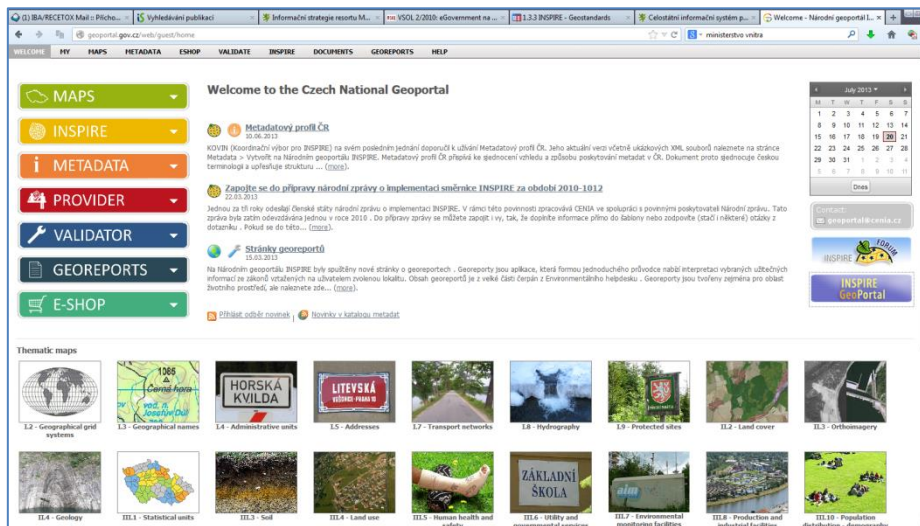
(1) IBA/RECETOX Mail :: Pilcho... | Vyhledávání publikací | Informační strategie resortu M... | VSOL 2/2010: eGovernment na ... | 1.3.3 INSPIRE - Geostandards | Celostátní informační systém p... | Welcome - Národní geoportál I... ×

geoportal.gov.cz/web/guest/home

ministerstvo vnitra

WELCOME MY MAPS METADATA ESHOP VALIDATE INSPIRE DOCUMENTS GEOREPORTS HELP

MAPS

INSPIRE

METADATA

PROVIDER

VALIDATOR

GEOREPORTS

E-SHOP

Welcome to the Czech National Geoportal

Metadatový profil ČR
10.06.2013
KOVIN (Koordinační výbor pro INSPIRE) na svém posledním jednání doporučil k užívání Metadatový profil ČR. Jeho aktuální verzi včetně ukázkových XML souborů naleznete na stránce Metadata > Vytvořit na Národním geoportálu INSPIRE. Metadatový profil ČR přispívá ke sjednocení vzhledu a způsobu poskytování metadat v ČR. Dokument proto sjednocuje českou terminologii a upřesňuje strukturu ... (more)

Zapojte se do přípravy národní zprávy o implementaci směrnice INSPIRE za období 2010-1012
22.03.2013
Jednou za tři roky odesílají členské státy národní zprávu o implementaci INSPIRE. V rámci této povinnosti zpracovává CENIA ve spolupráci s povinnými poskytovateli Národní zprávu. Tato zpráva byla zatím odevzdávána jednou v roce 2010 . Do přípravy zprávy se můžete zapojit i vy, tak, že doplníte informace přímo do šablony nebo zodpovíte (stačí i některé) otázky z dotazníku . Pokud se do této... (more)

Stránky georeportů
15.03.2013
Na Národním geoportálu INSPIRE byly spuštěny nové stránky o georeportech . Georeporty jsou aplikace, která formou jednoduchého průvodce nabízí interpretaci vybraných užitečných informací ze zákonů vztažených na uživatelem zvolenou lokalitu. Obsah georeportů je z velké části čerpán z Environmentálního helpdesku . Georeporty jsou tvořeny zejména pro oblast životního prostředí, ale naleznete zde... (more)

Přihlásit odběr novinek | Novinky v katalogu metadat

July 2013

| M | T | W | T | F | S | S |
|---|---|---|---|---|---|---|
| 1 | 2 | 3 | 4 | 5 | 6 | 7 |
| 8 | 9 | 10 | 11 | 12 | 13 | 14 |
| 15 | 16 | 17 | 18 | 19 | 20 | 21 |
| 22 | 23 | 24 | 25 | 26 | 27 | 28 |
| 29 | 30 | 31 | 1 | 2 | 3 | 4 |
| 5 | 6 | 7 | 8 | 9 | 10 | 11 |

Dnes

Contact:
geoportal@cenia.cz

INSPIRE FORUM

INSPIRE GeoPortal

Thematic maps

I.2 - Geographical grid systems | I.3 - Geographical names | I.4 - Administrative units | I.5 - Addresses | I.7 - Transport networks | I.8 - Hydrography | I.9 - Protected sites | II.2 - Land cover | II.3 - Orthoimagery

1066 Černá hora | Josefův Důl | HORSKÁ KVILDA | LITEVSKÁ | ZÁKLADNÍ ŠKOLA

II.4 - Geology | III.1 - Statistical units | III.3 - Soil | III.4 - Land use | III.5 - Human health and safety | III.6 - Utility and governmental services | III.7 - Environmental monitoring facilities | III.8 - Production and industrial facilities | III.10 - Population distribution - demography